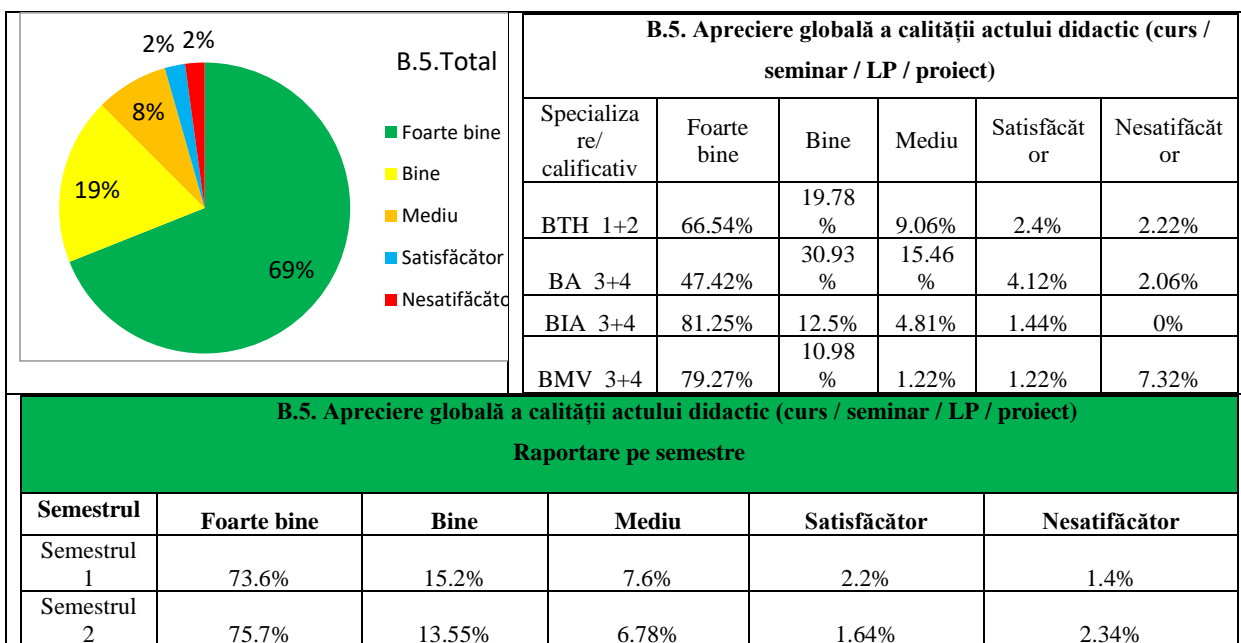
B.5.Total

2% 2%

8%

19%

69%

Foarte bine
Bine
Mediu
Satisfăcător
Nesatifăcăto

B.5. Apreciere globală a calității actului didactic (curs / seminar / LP / proiect)

| Specializare/ calificativ | Foarte bine | Bine | Mediu | Satisfăcător | Nesatifăcător |
|---|---|---|---|---|---|
| BTH 1+2 | 66.54% | 19.78 % | 9.06% | 2.4% | 2.22% |
| BA 3+4 | 47.42% | 30.93 % | 15.46 % | 4.12% | 2.06% |
| BIA 3+4 | 81.25% | 12.5% | 4.81% | 1.44% | 0% |
| BMV 3+4 | 79.27% | 10.98 % | 1.22% | 1.22% | 7.32% |

B.5. Apreciere globală a calității actului didactic (curs / seminar / LP / proiect)
Raportare pe semestre

| Semestrul | Foarte bine | Bine | Mediu | Satisfăcător | Nesatifăcător |
|---|---|---|---|---|---|
| Semestrul 1 | 73.6% | 15.2% | 7.6% | 2.2% | 1.4% |
| Semestrul 2 | 75.7% | 13.55% | 6.78% | 1.64% | 2.34% |